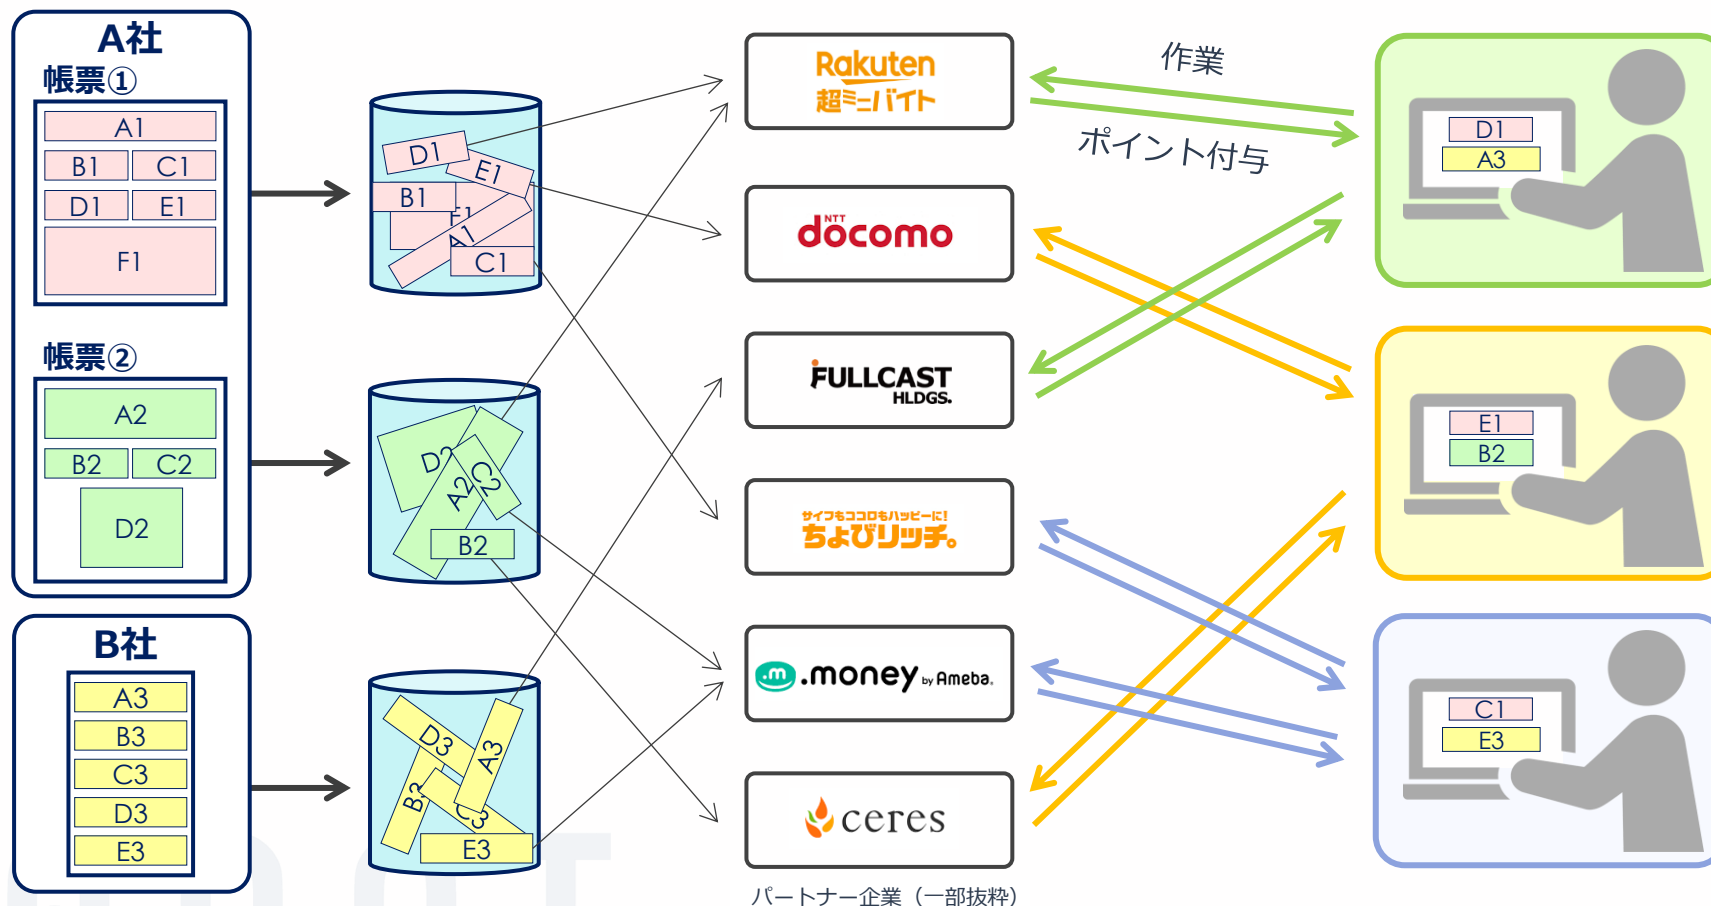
A社
帳票①
A1
B1 C1
D1 E1
F1

帳票②
A2
B2 C2
D2

B社
A3
B3
C3
D3
E3

D1 E1 B1 F1 A1 C1

D2 A2 C2 B2

D3 A3 B3 C3 E3

Rakuten
超ミニバイト

NTT docomo

FULLCAST HLDGS.

サイフもココロもハッピーに!
ちょびリッチ。

.money by Ameba.

ceres

パートナー企業（一部抜粋）

作業
ポイント付与

D1
A3

E1
B2

C1
E3